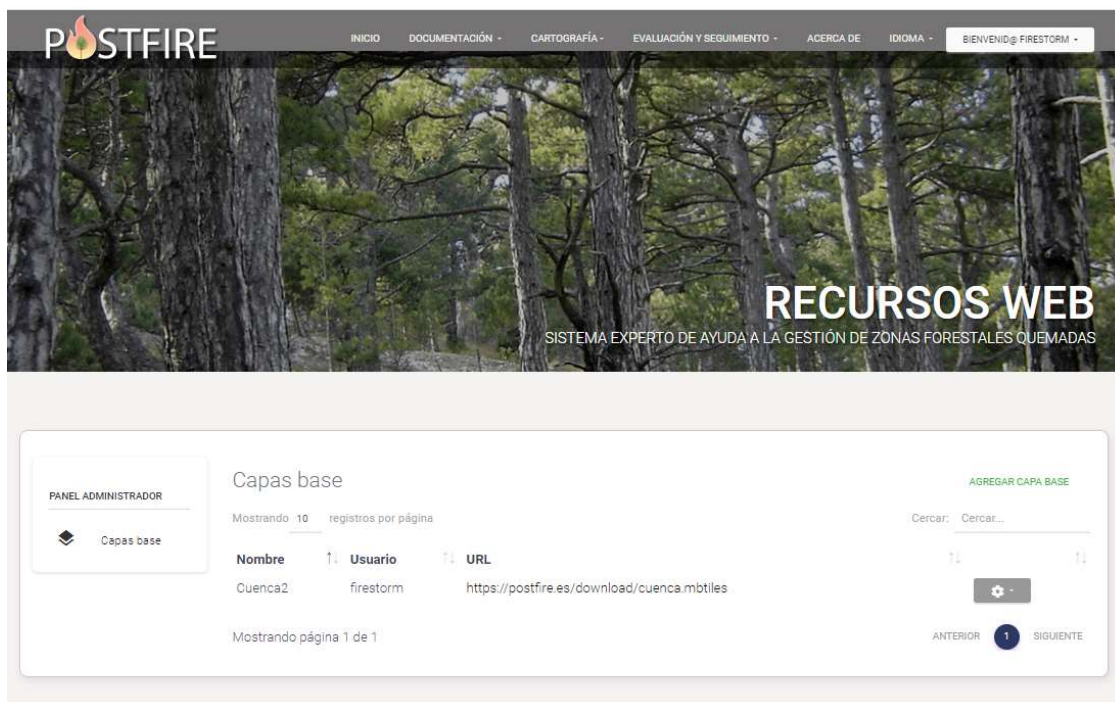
POSTFIRE

INICIO DOCUMENTACIÓN · CARTOGRAFÍA · EVALUACIÓN Y SEGUIMIENTO · ACERCA DE IDIOMA · BIENVENID@ FIRESTORM ·

RECURSOS WEB
SISTEMA EXPERTO DE AYUDA A LA GESTIÓN DE ZONAS FORESTALES QUEMADAS

PANEL ADMINISTRADOR

Capas base

Capas base

AGREGAR CAPA BASE

Mostrando 10 registros por página

Cercar: Cercar...

| Nombre | Usuario | URL | | |
|---|---|---|---|---|
| Cuenca2 | firestorm | https://postfire.es/download/cuenca.mbtiles | | |

Mostrando página 1 de 1

ANTERIOR 1 SIGUIENTE